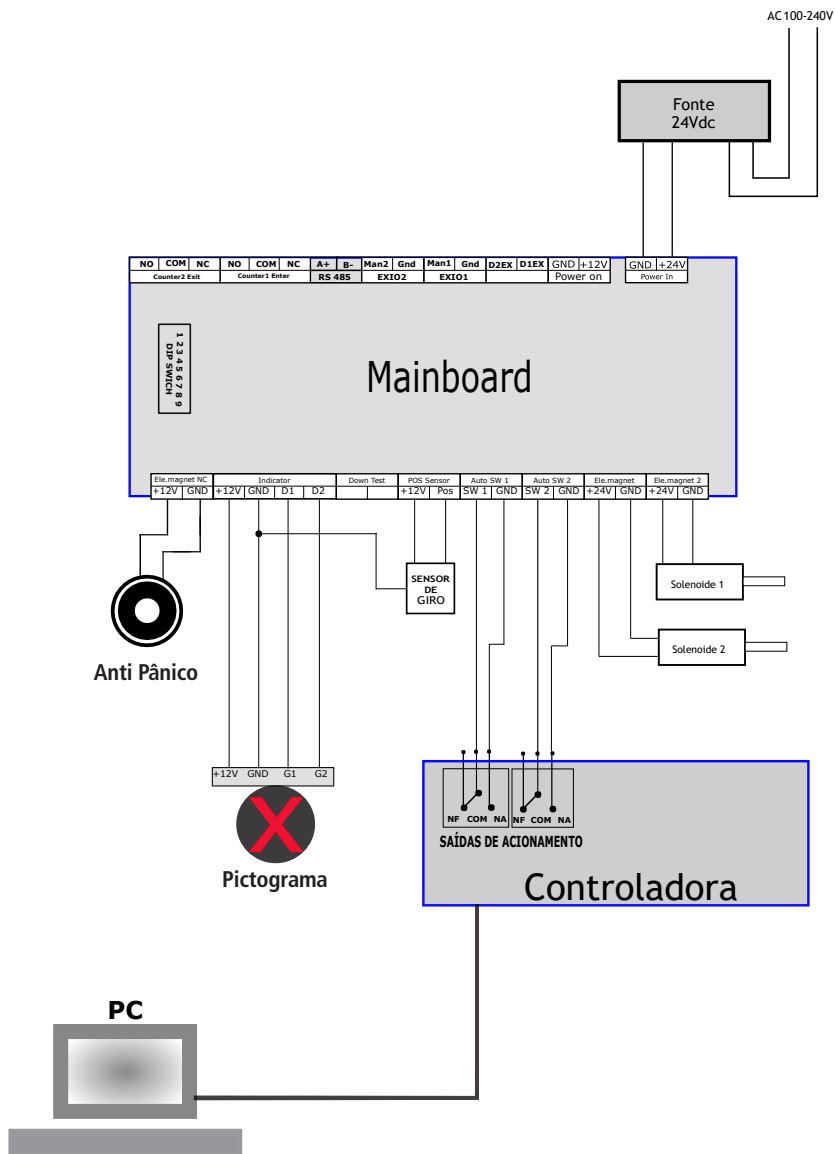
AC 100-240V

Fonte
24Vdc

| NO | COM | NC | NO | COM | NC | A+ | B- | Man2 | Gnd | Man1 | Gnd | D2EX | D1EX | GND | +12V | GND | +24V |
|---|---|---|---|---|---|---|---|---|---|---|---|---|---|---|---|---|---|
| Counter2 Exit | | | Counter1 Enter | | | RS 485 | | EXIO2 | | EXIO1 | | | | Power on | | Power In | |

1 2 3 4 5 6 7 8 9
DIP SWICH

Mainboard

| Ele.magnet NC | | Indicator | | | | Down Test | | POS Sensor | | Auto SW 1 | | Auto SW 2 | | Ele.magnet | | Ele.magnet 2 | |
|---|---|---|---|---|---|---|---|---|---|---|---|---|---|---|---|---|---|
| +12V | GND | +12V | GND | D1 | D2 | | | +12V | Pos | SW 1 | GND | SW 2 | GND | +24V | GND | +24V | GND |

SENSOR DE GIRO

Solenoide 1

Solenoide 2

Anti Pânico

| +12V | GND | G1 | G2 |
|---|---|---|---|

Pictograma

NF COM NA NF COM NA
SAÍDAS DE ACIONAMENTO

Controladora

PC